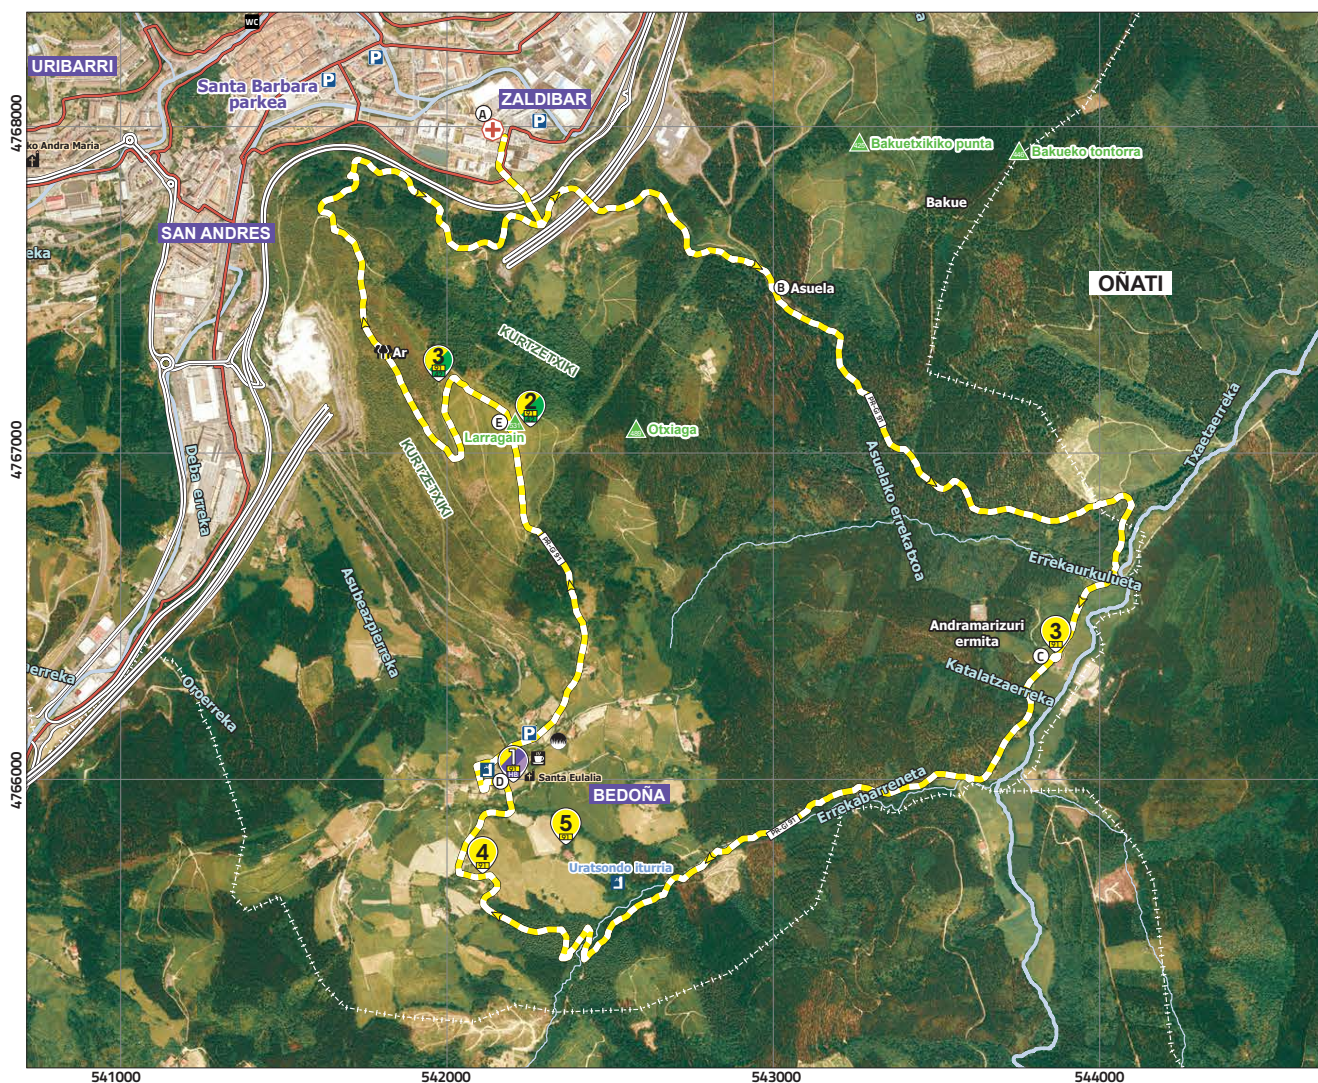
URIBARRI
WC
Santa Barbara parkea
P
P
ZALDIBAR
A
P
ko Andra Maria
4768000
Bakuetxikiko punta
Bakueko tontorra
Bakue
SAN ANDRES
eka
B Asuela
OÑATI
Ar
3
KURIZETXIKI
2
E
Larragain
Otxiaga
4767000
KURIZETXIKI
Deba erreka
Asuelako erreka
Txaetaerreka
Errekaurkulueta
Asubeazpierreka
Andramarizuri ermita
3
C
Katalatzaerreka
errerka
Oroerreka
P
1
D
Santa Eulalia
BEDOÑA
4766000
5
Errekabarreneta
4
Uratsondo iturria
541000
542000
543000
544000